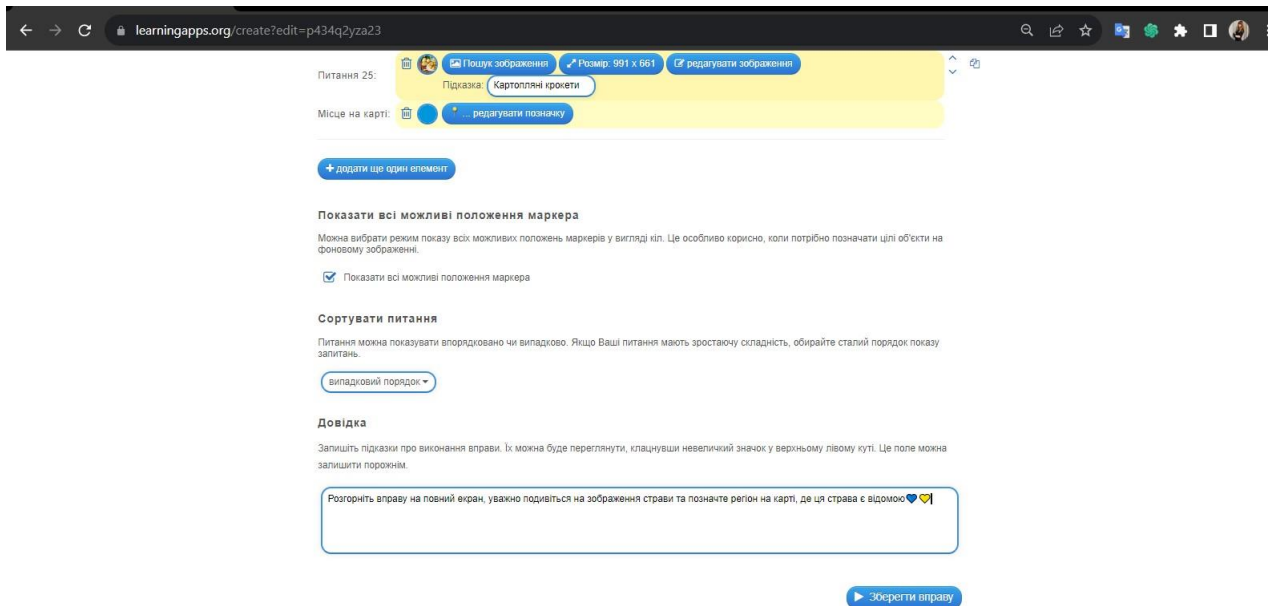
learningapps.org/create?edit=p434q2yza23

Питання 25:
Пошук зображення
Розмір: 991 x 661
редагувати зображення
Підказка: Картопляні крокети

Місце на карті:
... редагувати позначку

+ додати ще один елемент

Показати всі можливі положення маркера

Можна вибрати режим показу всіх можливих положень маркерів у вигляді кіл. Це особливо корисно, коли потрібно позначати цілі об'єкти на фоновому зображенні.

Показати всі можливі положення маркера

Сортувати питання

Питання можна показувати впорядковано чи випадково. Якщо Ваші питання мають зростаючу складність, обирайте сталий порядок показу запитань.

випадковий порядок

Довідка

Запишіть підказки про виконання вправи. Їх можна буде переглянути, клацнувши невеличкий значок у верхньому лівому куті. Це поле можна залишити порожнім.

Розгорніть вправу на повний екран, уважно подивіться на зображення страви та позначте регіон на карті, де ця страва є відомою

Зберегти вправу